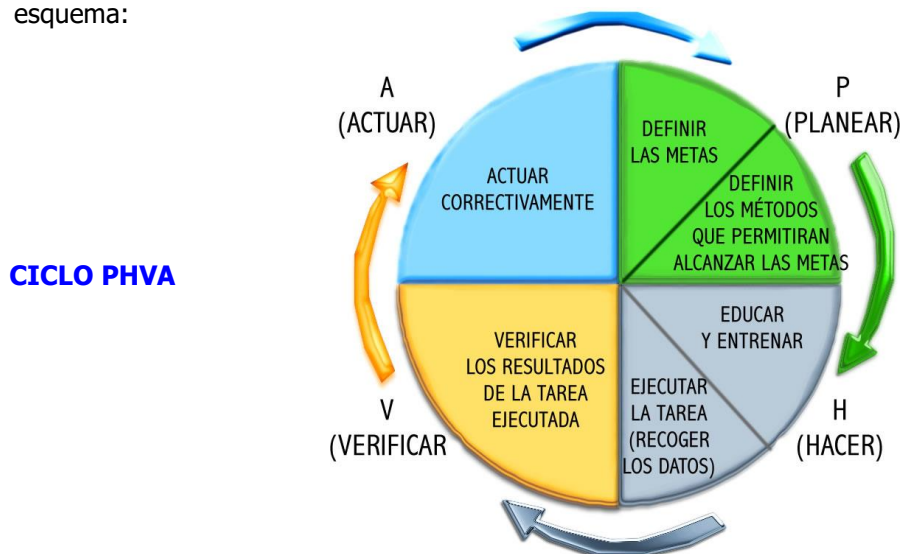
esquema:

CICLO PHVA

A
(ACTUAR)

P
(PLANEAR)

DEFINIR LAS METAS

DEFINIR LOS MÉTODOS QUE PERMITIRAN ALCANZAR LAS METAS

ACTUAR CORRECTIVAMENTE

EDUCAR Y ENTRENAR

EJECUTAR LA TAREA (RECOGER LOS DATOS)

VERIFICAR LOS RESULTADOS DE LA TAREA EJECUTADA

V
(VERIFICAR

H
(HACER)